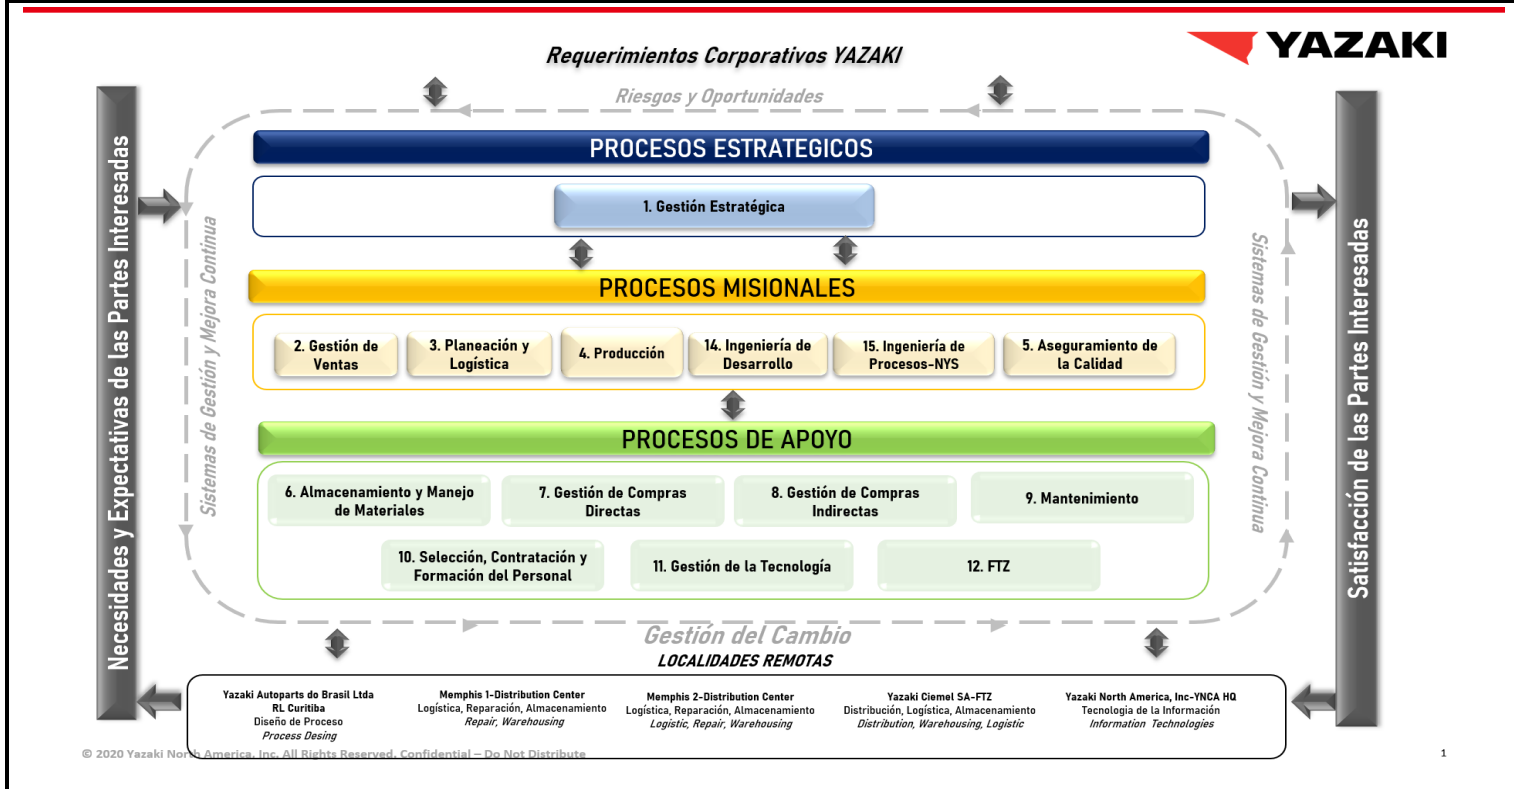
Requerimientos Corporativos YAZAKI

YAZAKI

Riesgos y Oportunidades

Necesidades y Expectativas de las Partes Interesadas

Sistemas de Gestión y Mejora Continua

PROCESOS ESTRATEGICOS

1. Gestión Estratégica

PROCESOS MISIONALES

2. Gestión de Ventas

3. Planeación y Logística

4. Producción

14. Ingeniería de Desarrollo

15. Ingeniería de Procesos-NYS

5. Aseguramiento de la Calidad

PROCESOS DE APOYO

6. Almacenamiento y Manejo de Materiales

7. Gestión de Compras Directas

8. Gestión de Compras Indirectas

9. Mantenimiento

10. Selección, Contratación y Formación del Personal

11. Gestión de la Tecnología

12. FTZ

Sistemas de Gestión y Mejora Continua

Satisfacción de las Partes Interesadas

Gestión del Cambio

LOCALIDADES REMOTAS

Yazaki Autoparts do Brasil Ltda
RL Curitiba
Diseño de Proceso
Process Desing

Memphis 1-Distribution Center
Logística, Reparación, Almacenamiento
Repair, Warehousing

Memphis 2-Distribution Center
Logística, Reparación, Almacenamiento
Logistic, Repair, Warehousing

Yazaki Ciemel SA-FTZ
Distribución, Logística, Almacenamiento
Distribution, Warehousing, Logistic

Yazaki North America, Inc-YNCA HQ
Tecnología de la Información
Information Technologies

© 2020 Yazaki North America, Inc. All Rights Reserved. Confidential – Do Not Distribute

1